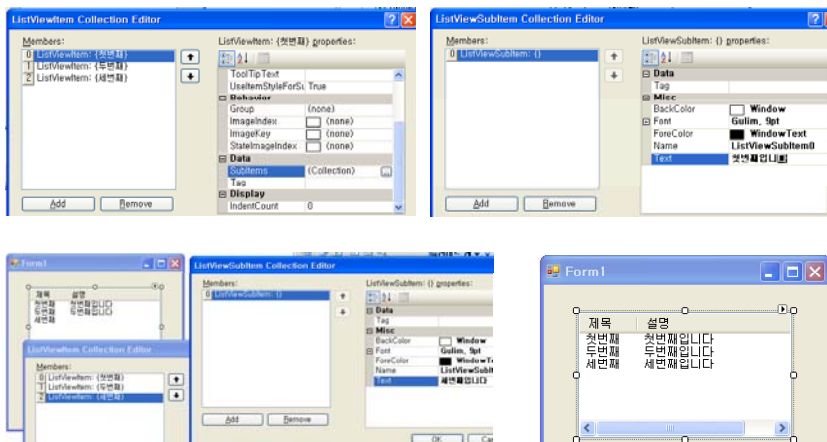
ListViewItem Collection Editor

Members:

0 ListViewItem: {첫번째}
1 ListViewItem: {두번째}
2 ListViewItem: {세번째}

ListViewItem: {첫번째} properties:

| | |
|---|---|
| ToolTipText | |
| UseItemStyleForSu | True |
| Behavior | |
| Group | (none) |
| ImageIndex | (none) |
| ImageKey | (none) |
| StateImageIndex | (none) |
| Data | |
| SubItems | (Collection) |
| Tag | |
| Display | |
| IndentCount | 0 |

Add Remove

ListViewSubItem Collection Editor

Members:

0 ListViewSubItem: {}

ListViewSubItem: {} properties:

| | |
|---|---|
| Data | |
| Tag | |
| Misc | |
| BackColor | Window |
| Font | Gulim, 9pt |
| ForeColor | WindowText |
| Name | ListViewSubItem0 |
| Text | 첫번째입니다 |

Add Remove

Form1

제목 설명
첫번째 첫번째입니다
두번째 두번째입니다
세번째

ListViewItem Collection Editor

Members:

0 ListViewItem: {첫번째}
1 ListViewItem: {두번째}
2 ListViewItem: {세번째}

ListViewSubItem Collection Editor

Members:

0 ListViewSubItem: {}

ListViewSubItem: {} properties:

| | |
|---|---|
| Data | |
| Tag | |
| Misc | |
| BackColor | Window |
| Font | Gulim, 9pt |
| ForeColor | WindowT |
| Name | ListViewSubIt |
| Text | 세번째입니다 |

Add Remove

OK Ca

Form1

| 제목 | 설명 |
|---|---|
| 첫번째 | 첫번째입니다 |
| 두번째 | 두번째입니다 |
| 세번째 | 세번째입니다 |